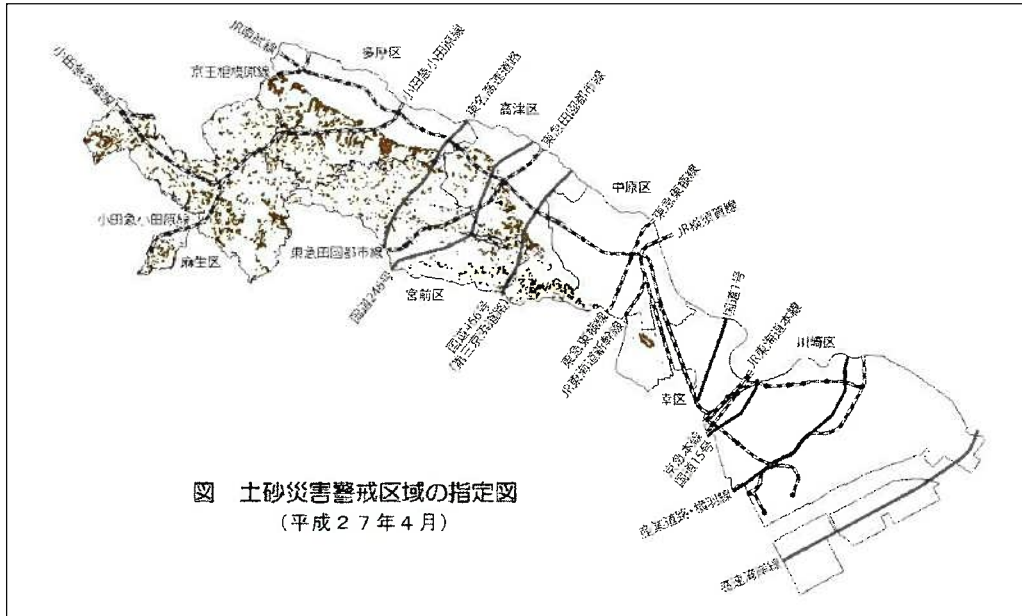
JR南武線
多摩区
小田急多摩線
京王相模原線
小田急小田原線
東名高速道路
高津区
東急田園都市線
中原区
東急東横線
JR横須賀線
小田急小田原線
麻生区
東急田園都市線
国道246号
宮前区
国道1号
国道466号
(第三京浜道路)
東急東横線
JR東海道貨物線
JR東海道本線
川崎区
幸区
京急本線
国道15号
産業道路・横羽線
首都高湾岸線

図　土砂災害警戒区域の指定図
(平成２７年４月)